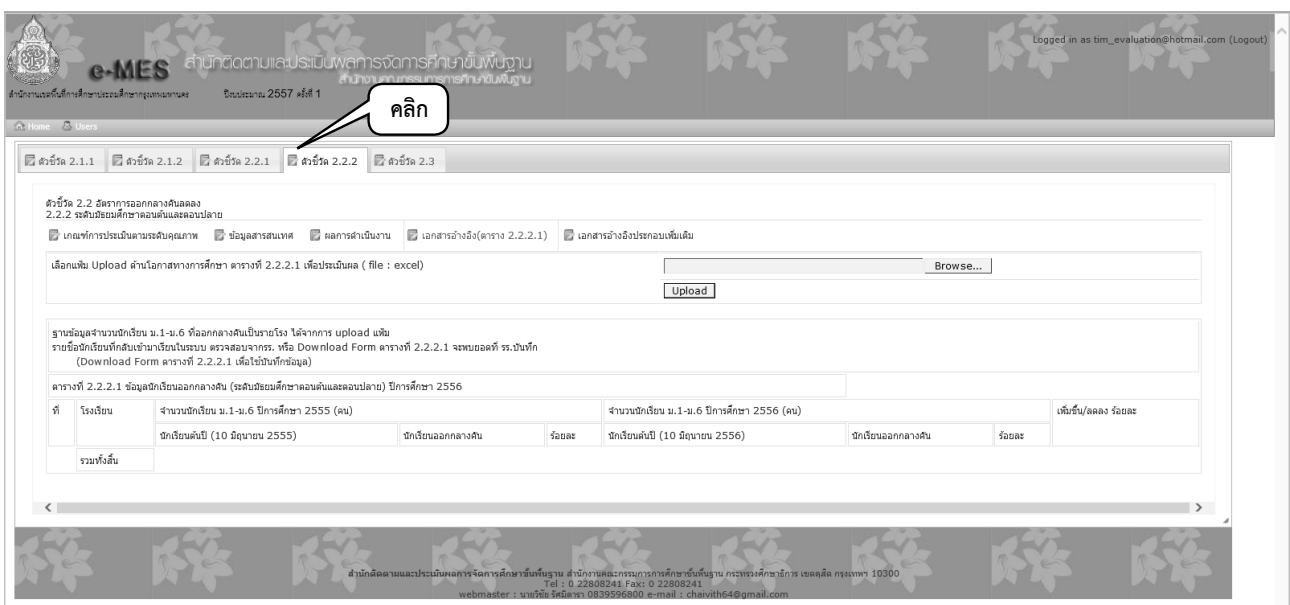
e-MES สำนักติดตามและประเมินผลการจัดการศึกษาขั้นพื้นฐาน
สำนักงานคณะกรรมการการศึกษาขั้นพื้นฐาน

สำนักงานเขตพื้นที่การศึกษาประถมศึกษากรุงเทพมหานคร ปีงบประมาณ 2557 ครั้งที่ 1

Logged in as tim_evaluation@hotmail.com (Logout)

คลิก

Home Users

ตัวชี้วัด 2.1.1 ตัวชี้วัด 2.1.2 ตัวชี้วัด 2.2.1 ตัวชี้วัด 2.2.2 ตัวชี้วัด 2.3

ตัวชี้วัด 2.2 อัตราการออกกลางคันลดลง
2.2.2 ระดับมัธยมศึกษาตอนต้นและตอนปลาย

เกณฑ์การประเมินตามระดับคุณภาพ ข้อมูลสารสนเทศ ผลการดำเนินงาน เอกสารอ้างอิง(ตาราง 2.2.2.1) เอกสารอ้างอิงประกอบเพิ่มเติม

เลือกแฟ้ม Upload ด้านโอกาสทางการศึกษา ตารางที่ 2.2.2.1 เพื่อประเมินผล ( file : excel)

Browse...

Upload

ฐานข้อมูลจำนวนนักเรียน ม.1-ม.6 ที่ออกกลางคันเป็นรายโรง ได้จากการ upload แฟ้ม
รายชื่อนักเรียนที่กลับเข้าเรียนในระบบ ตรวจสอบจากรร. หรือ Download Form ตารางที่ 2.2.2.1 จะพบยอดที่ รร.บันทึก
(Download Form ตารางที่ 2.2.2.1 เพื่อใช้บันทึกข้อมูล)

ตารางที่ 2.2.2.1 ข้อมูลนักเรียนออกกลางคัน (ระดับมัธยมศึกษาตอนต้นและตอนปลาย) ปีการศึกษา 2556

| ที่ | โรงเรียน | จำนวนนักเรียน ม.1-ม.6 ปีการศึกษา 2555 (คน) | | | จำนวนนักเรียน ม.1-ม.6 ปีการศึกษา 2556 (คน) | | | เพิ่มขึ้น/ลดลง ร้อยละ |
|---|---|---|---|---|---|---|---|---|
| | | นักเรียนต้นปี (10 มิถุนายน 2555) | นักเรียนออกกลางคัน | ร้อยละ | นักเรียนต้นปี (10 มิถุนายน 2556) | นักเรียนออกกลางคัน | ร้อยละ | |
| | รวมทั้งสิ้น | | | | | | | |

สำนักติดตามและประเมินผลการจัดการศึกษาขั้นพื้นฐาน สำนักงานคณะกรรมการการศึกษาขั้นพื้นฐาน กระทรวงศึกษาธิการ เขตดุสิต กรุงเทพฯ 10300
Tel : 0 22808241 Fax: 0 22808241
webmaster : นายวิชัย รัศมิดารา 0839596800 e-mail : chaivith64@gmail.com